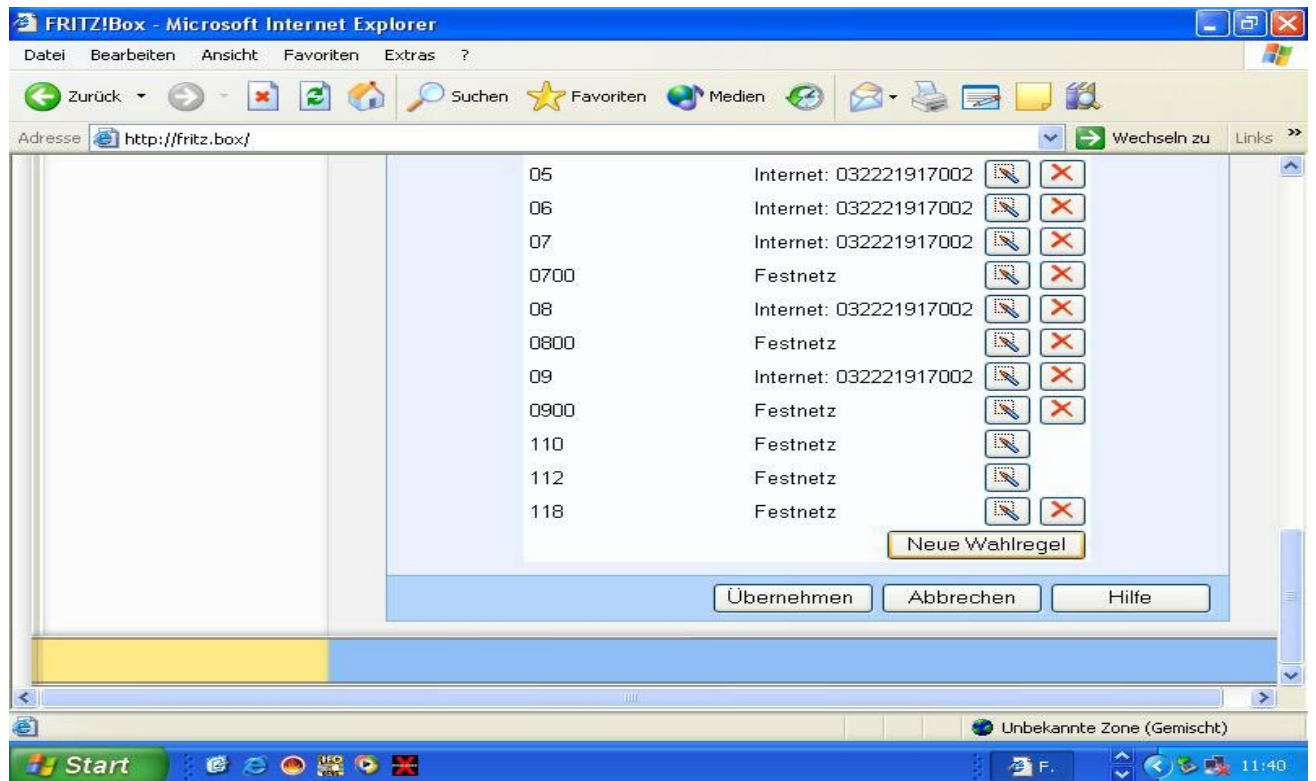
FRITZ!Box - Microsoft Internet Explorer

Datei Bearbeiten Ansicht Favoriten Extras ?

Zurück Suchen Favoriten Medien

Adresse http://fritz.box/ Wechseln zu Links »

| | |
|---|---|
| 05 | Internet: 032221917002 |
| 06 | Internet: 032221917002 |
| 07 | Internet: 032221917002 |
| 0700 | Festnetz |
| 08 | Internet: 032221917002 |
| 0800 | Festnetz |
| 09 | Internet: 032221917002 |
| 0900 | Festnetz |
| 110 | Festnetz |
| 112 | Festnetz |
| 118 | Festnetz |

Neue Wahlregel

Übernehmen Abbrechen Hilfe

Unbekannte Zone (Gemischt)

Start F. 11:40